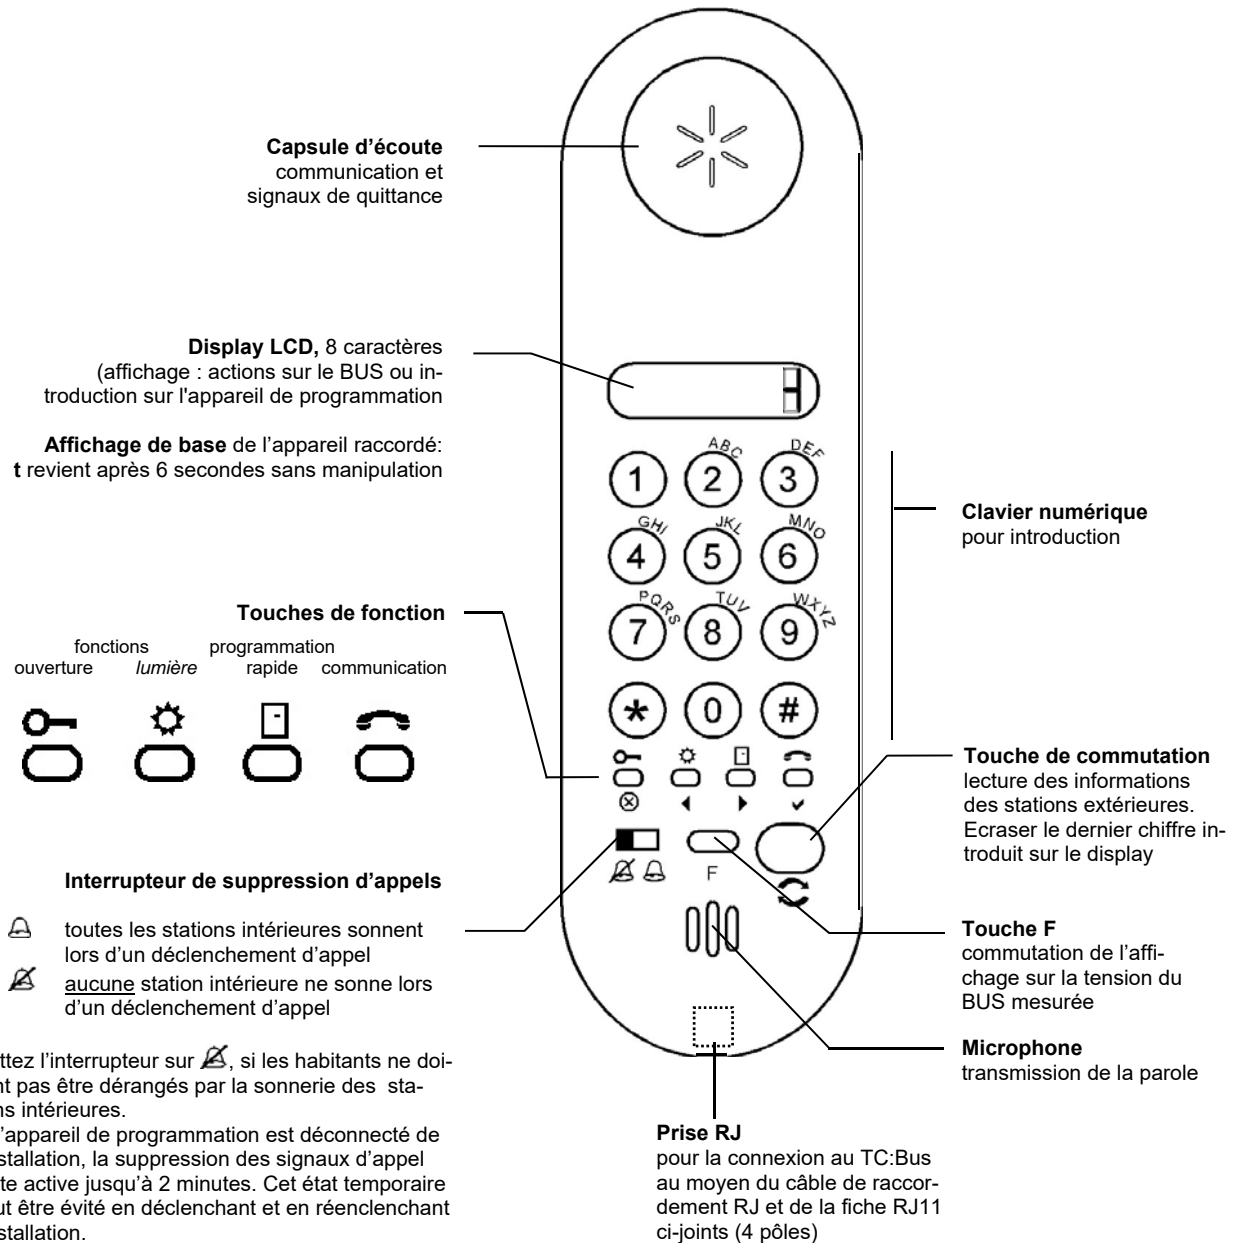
**Capsule d'écoute**
communication et signaux de quittance

**Display LCD,** 8 caractères (affichage : actions sur le BUS ou introduction sur l'appareil de programmation

**Affichage de base** de l'appareil raccordé: **t** revient après 6 secondes sans manipulation

**Touches de fonction**

fonctions
ouverture *lumière* programmation rapide communication

**Interrupteur de suppression d'appels**

toutes les stations intérieures sonnent lors d'un déclenchement d'appel

aucune station intérieure ne sonne lors d'un déclenchement d'appel

ttez l'interrupteur sur , si les habitants ne doint pas être dérangés par la sonnerie des stans intérieures.
l'appareil de programmation est déconnecté de stallation, la suppression des signaux d'appel te active jusqu'à 2 minutes. Cet état temporaire ut être évité en déclenchant et en réenclenchant stallation.

ABC DEF
1 2 3
GHI JKL MNO
4 5 6
PQRS TUV WXYZ
7 8 9
* 0 #

F

**Clavier numérique**
pour introduction

**Touche de commutation**
lecture des informations des stations extérieures. Ecraser le dernier chiffre introduit sur le display

**Touche F**
commutation de l'affichage sur la tension du BUS mesurée

**Microphone**
transmission de la parole

**Prise RJ**
pour la connexion au TC:Bus au moyen du câble de raccordement RJ et de la fiche RJ11 ci-joints (4 pôles)